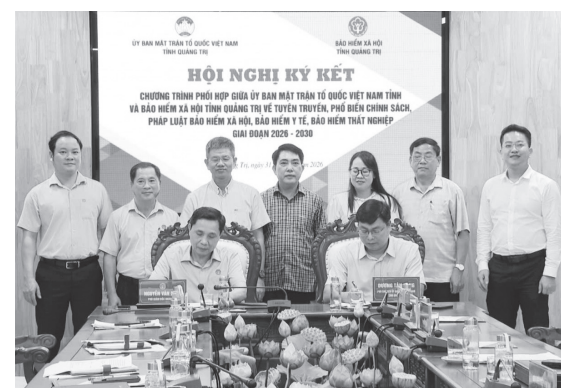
ỦY BAN MẶT TRẬN TỔ QUỐC VIỆT NAM
TỈNH QUẢNG TRỊ

BẢO HIỂM XÃ HỘI
TỈNH QUẢNG TRỊ

HỘI NGHỊ KÝ KẾT

CHƯƠNG TRÌNH PHỐI HỢP GIỮA ỦY BAN MẶT TRẬN TỔ QUỐC VIỆT NAM TỈNH VÀ BẢO HIỂM XÃ HỘI TỈNH QUẢNG TRỊ VỀ TUYÊN TRUYỀN, PHỔ BIẾN CHÍNH SÁCH, PHÁP LUẬT BẢO HIỂM XÃ HỘI, BẢO HIỂM Y TẾ, BẢO HIỂM THẤT NGHIỆP GIAI ĐOẠN 2026 - 2030

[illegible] Trị, ngày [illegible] 2026

NGUYỄN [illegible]

DƯƠNG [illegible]